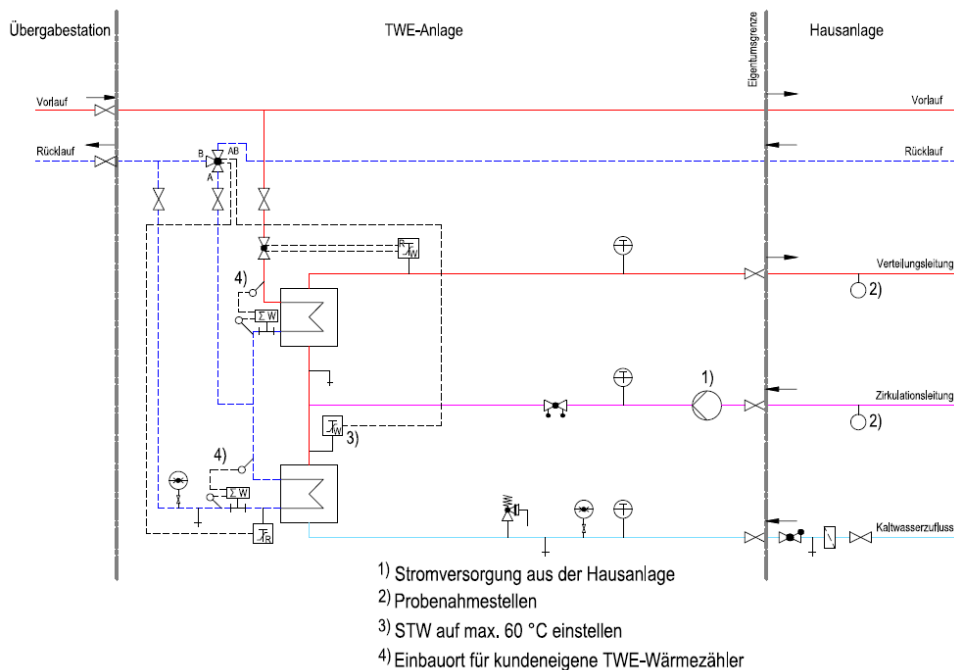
Übergabestation

TWE-Anlage

Eigentumsgrenze

Hausanlage

Vorlauf

Vorlauf

Rücklauf

Rücklauf

B

AB

A

4)

Verteilungsleitung

2)

1)

Zirkulationsleitung

2)

3)

4)

W

Kaltwasserzufluss

1) Stromversorgung aus der Hausanlage

2) Probenahmestellen

3) STW auf max. 60 °C einstellen

4) Einbauort für kundeneigene TWE-Wärmezähler